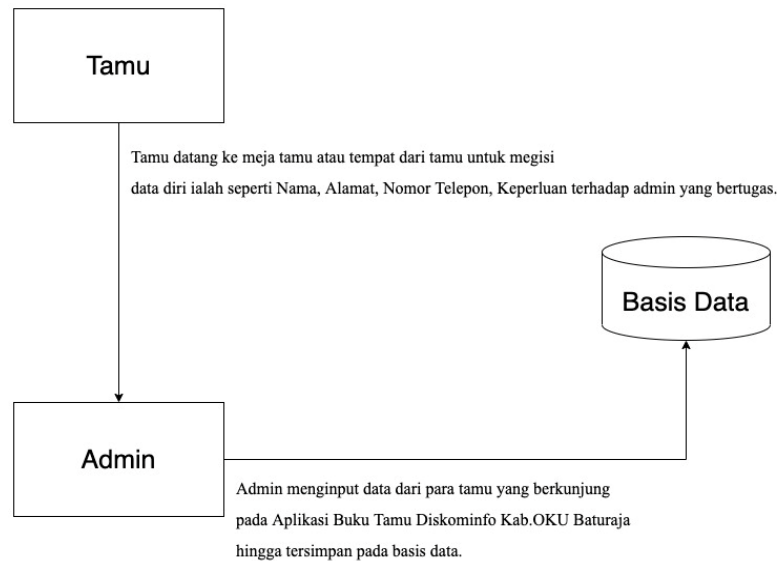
Tamu

Tamu datang ke meja tamu atau tempat dari tamu untuk megisi data diri ialah seperti Nama, Alamat, Nomor Telepon, Keperluan terhadap admin yang bertugas.

Basis Data

Admin

Admin menginput data dari para tamu yang berkunjung pada Aplikasi Buku Tamu Diskominfo Kab.OKU Baturaja hingga tersimpan pada basis data.